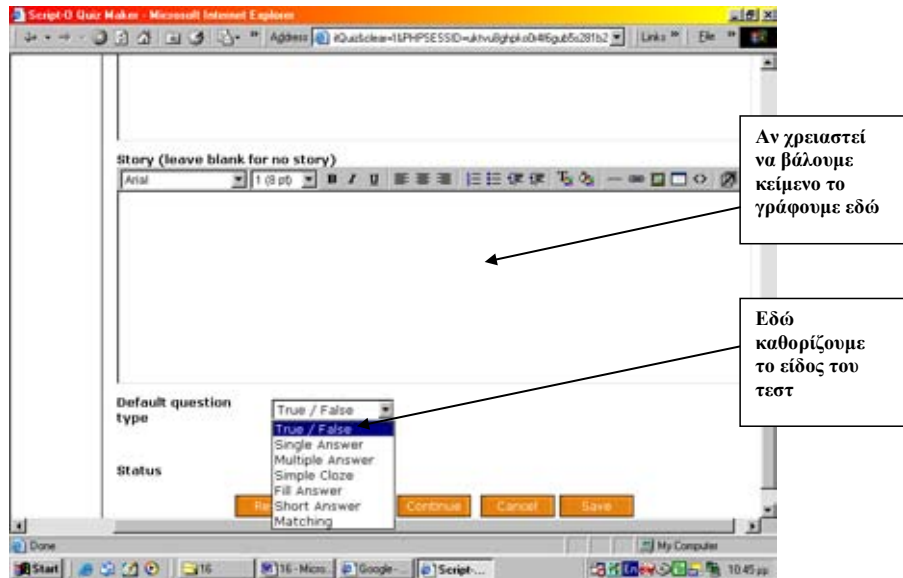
Script-O Quiz Maker - Microsoft Internet Explorer

Address #Quiz&clear=1&PHPSESSID=ukhv8ghpks0i4l6gub5s281b2

Links File

Story (leave blank for no story)

Arial 1 (8 pt) B I U

Αν χρειαστεί να βάλουμε κείμενο το γράφουμε εδώ

Εδώ καθορίζουμε το είδος του τεστ

Default question type

True / False

True / False
Single Answer
Multiple Answer
Simple Cloze
Fill Answer
Short Answer
Matching

Status

Re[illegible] Continue Cancel Save

Done

My Computer

Start 16 16 - Micro... Google -... Script-... 10:45 μμ